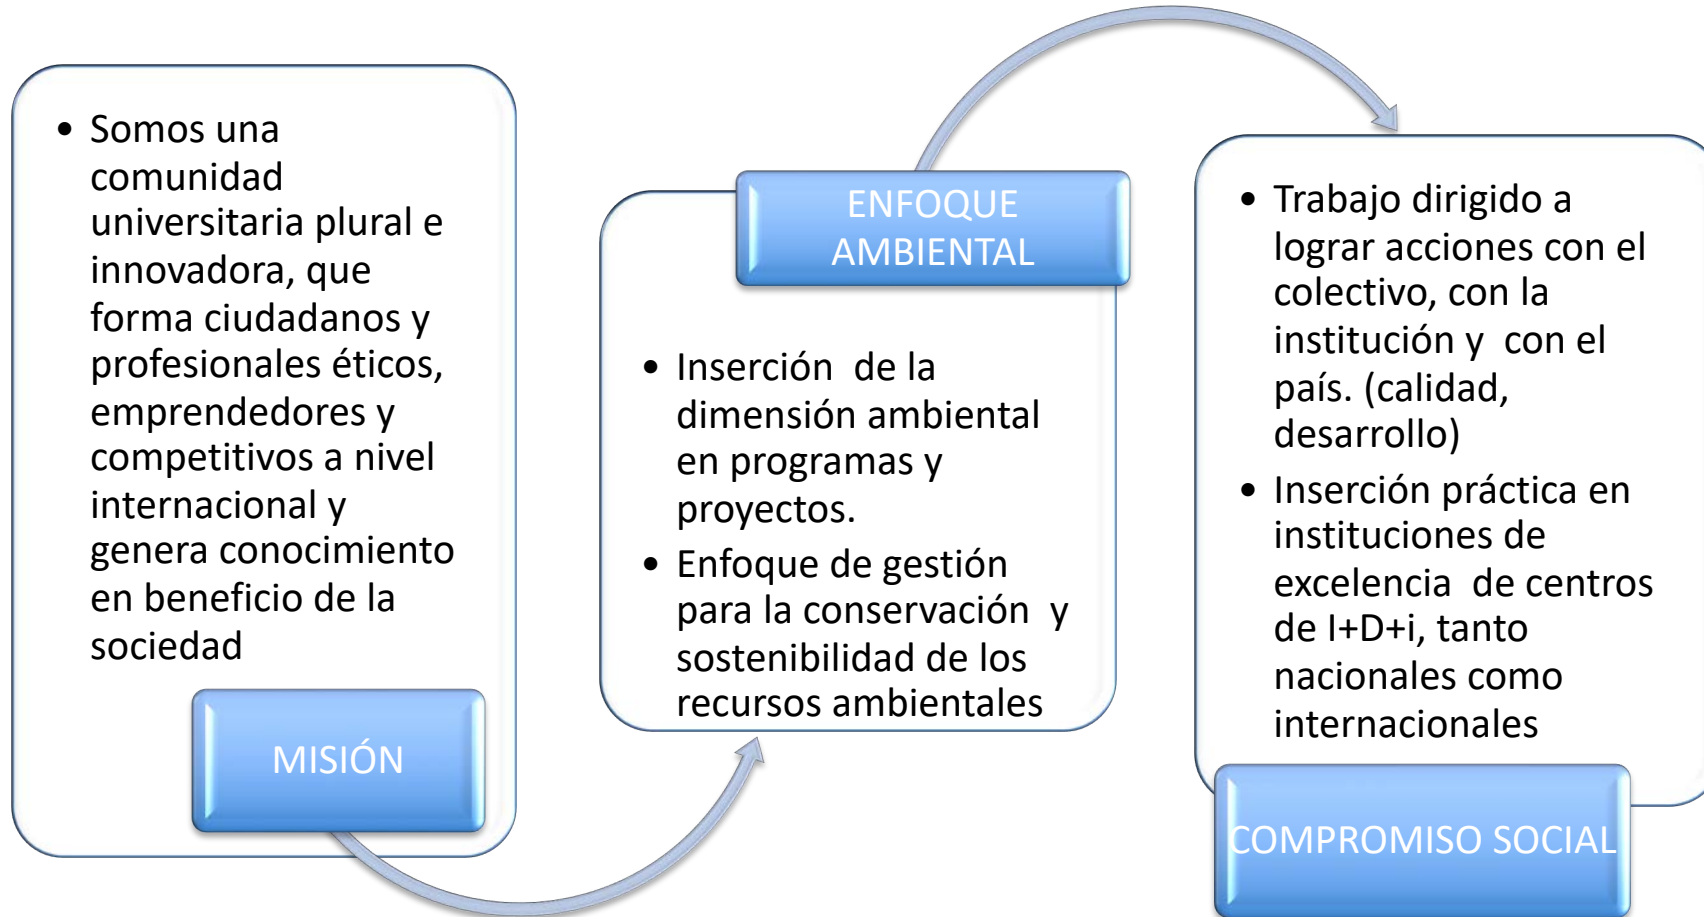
- Somos una comunidad universitaria plural e innovadora, que forma ciudadanos y profesionales éticos, emprendedores y competitivos a nivel internacional y genera conocimiento en beneficio de la sociedad

MISIÓN

ENFOQUE AMBIENTAL

- Inserción de la dimensión ambiental en programas y proyectos.
- Enfoque de gestión para la conservación y sostenibilidad de los recursos ambientales

- Trabajo dirigido a lograr acciones con el colectivo, con la institución y con el país. (calidad, desarrollo)
- Inserción práctica en instituciones de excelencia de centros de I+D+i, tanto nacionales como internacionales

COMPROMISO SOCIAL